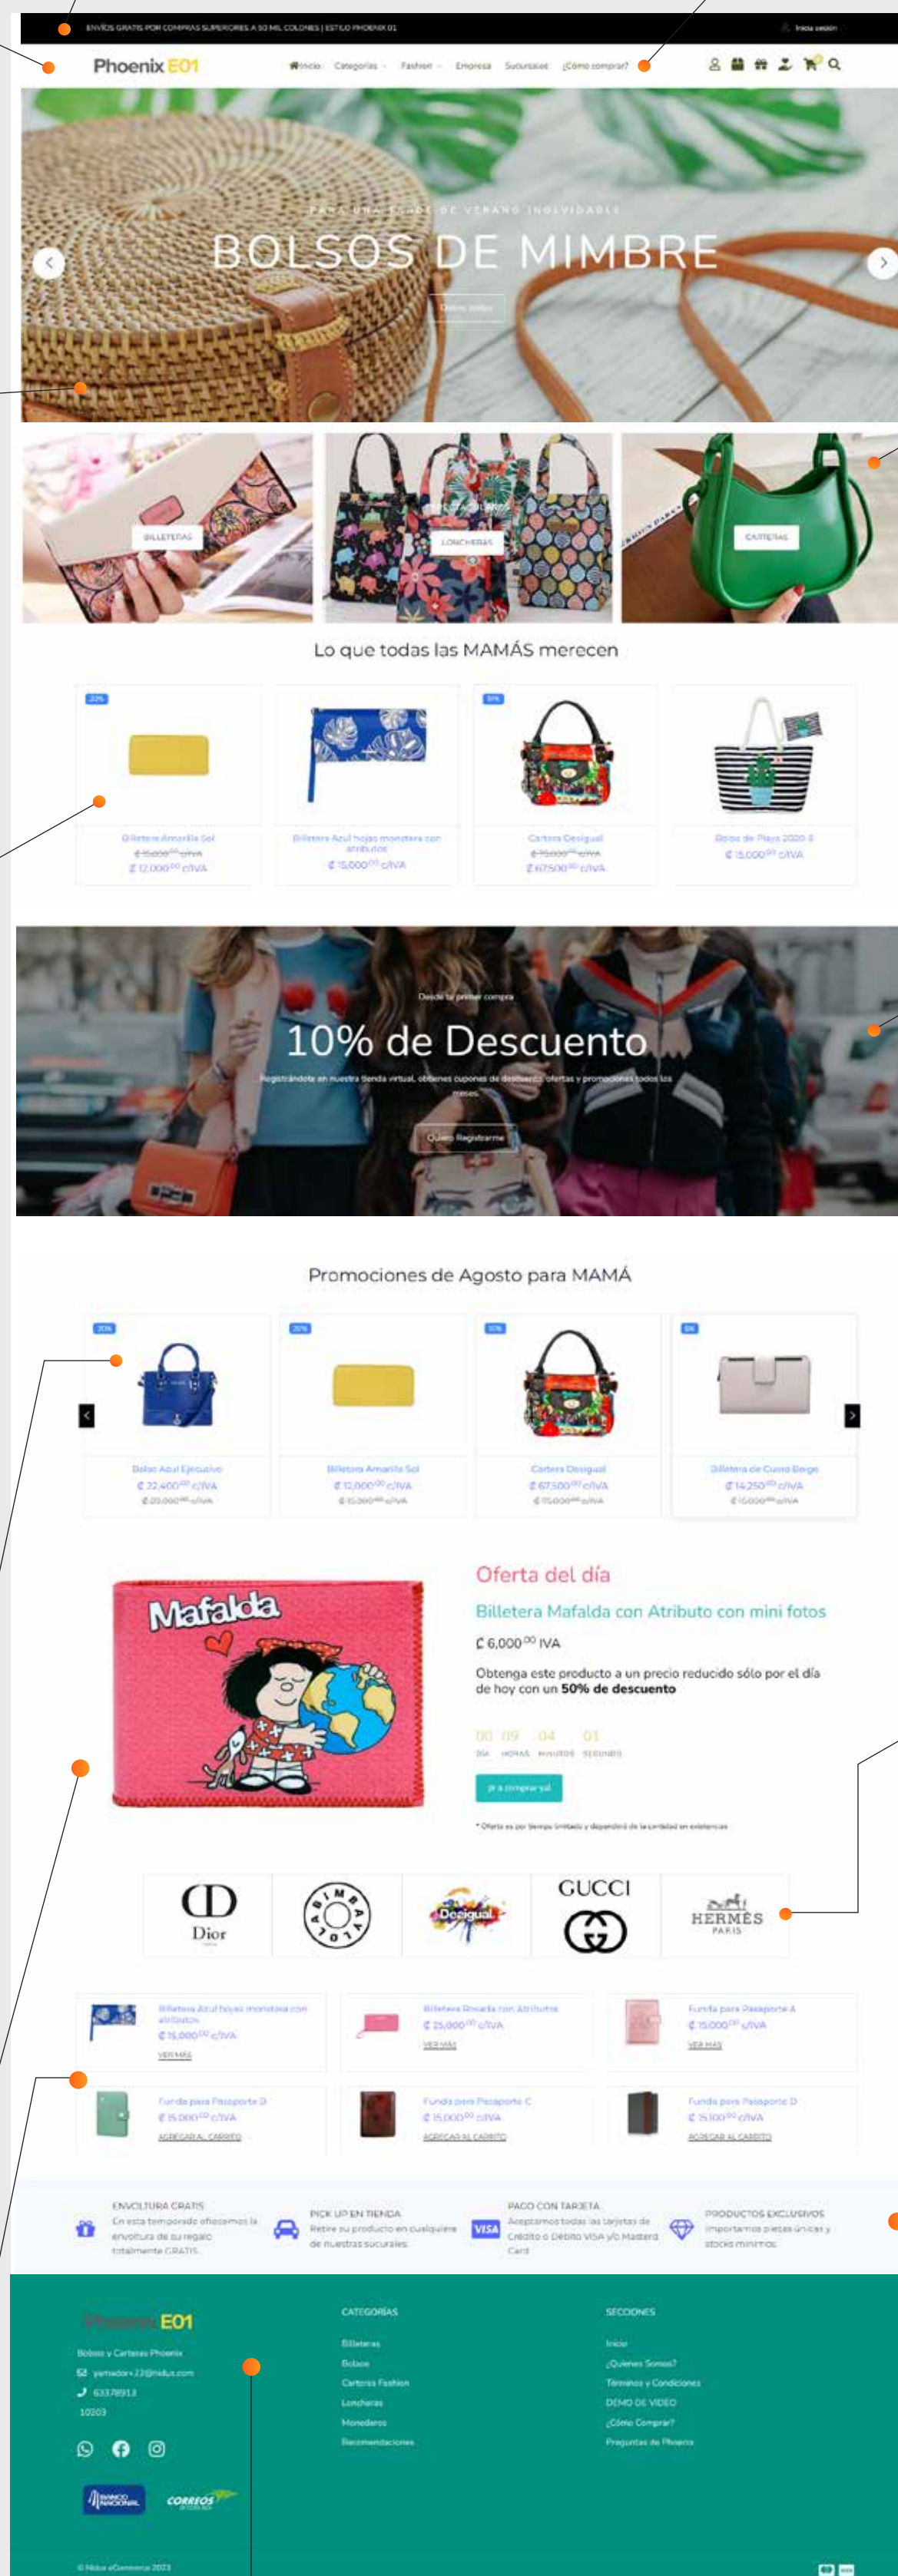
ENVÍOS GRATIS POR COMPRAS SUPERIORES A 50 MIL COLONES | ESTILO PHOENIX 01

Inicia sesión

Phoenix E01

Inicio Categorías Fashion Empresa Sucursales ¿Cómo comprar?

PARA UNA TEMPORADA DE VERANO INOLVIDABLE

BOLSOS DE MIMBRE

Quiero verlos

BILLETERAS

LONCHERAS

CARTERAS

Lo que todas las MAMÁS merecen

20%

Billetera Amarilla Sol
₡ 15,000⁰⁰ c/IVA
₡ 12,000⁰⁰ c/IVA

Billetera Azul hojas monstera con atributos
₡ 15,000⁰⁰ c/IVA

10%

Cartera Desigual
₡ 75,000⁰⁰ c/IVA
₡ 67,500⁰⁰ c/IVA

Bolso de Playa 2020 S
₡ 15,000⁰⁰ c/IVA

Desde tu primer compra

10% de Descuento

Registrándote en nuestra tienda virtual, obtienes cupones de descuento, ofertas y promociones todos los meses.

Quiero Registrarme

Promociones de Agosto para MAMÁ

20%

Bolso Azul Ejecutivo
₡ 22,400⁰⁰ c/IVA
₡ 28,000⁰⁰ c/IVA

20%

Billetera Amarilla Sol
₡ 12,000⁰⁰ c/IVA
₡ 15,000⁰⁰ c/IVA

10%

Cartera Desigual
₡ 67,500⁰⁰ c/IVA
₡ 75,000⁰⁰ c/IVA

5%

Billetera de Cuero Beige
₡ 14,250⁰⁰ c/IVA
₡ 15,000⁰⁰ c/IVA

Mafalda

Oferta del día

Billetera Mafalda con Atributo con mini fotos

₡ 6,000⁰⁰ IVA

Obtenga este producto a un precio reducido sólo por el día de hoy con un **50% de descuento**

00 09 04 01
DÍA HORAS MINUTOS SEGUNDOS

¡Ir a comprar ya!

* Oferta es por tiempo limitado y dependerá de la cantidad en existencias

Dior

LAMBAROLO

Desigual

GUCCI

HERMÈS PARIS

Billetera Azul hojas monstera con atributos
₡ 15,000⁰⁰ c/IVA
VER MÁS

Billetera Rosada con Atributos
₡ 25,000⁰⁰ c/IVA
VER MÁS

Funda para Pasaporte A
₡ 15,000⁰⁰ c/IVA
VER MÁS

Funda para Pasaporte D
₡ 15,000⁰⁰ c/IVA
AGREGAR AL CARRITO

Funda para Pasaporte C
₡ 15,000⁰⁰ c/IVA
AGREGAR AL CARRITO

Funda para Pasaporte D
₡ 15,000⁰⁰ c/IVA
AGREGAR AL CARRITO

ENVOLTURA GRATIS
En esta temporada ofrecemos la envoltura de su regalo totalmente GRATIS.

PICK UP EN TIENDA
Retire su producto en cualquiera de nuestras sucursales

PAGO CON TARJETA
Aceptamos todas las tarjetas de Crédito o Débito VISA y/o Master Card

PRODUCTOS EXCLUSIVOS
Importamos piezas únicas y stocks mínimos.

Phoenix E01

Bolsos y Carteras Phoenix
yamador+22@nidus.com
63378913
10203

BANCO NACIONAL

CORREOS DE COSTA RICA

CATEGORÍAS
Billeteras
Bolsos
Carteras Fashion
Loncheras
Monederos
Recomendaciones

SECCIONES
Inicio
¿Quienes Somos?
Términos y Condiciones
DEMO DE VIDEO
¿Cómo Comprar?
Preguntas de Phoenix

© Nidus eCommerce 2023